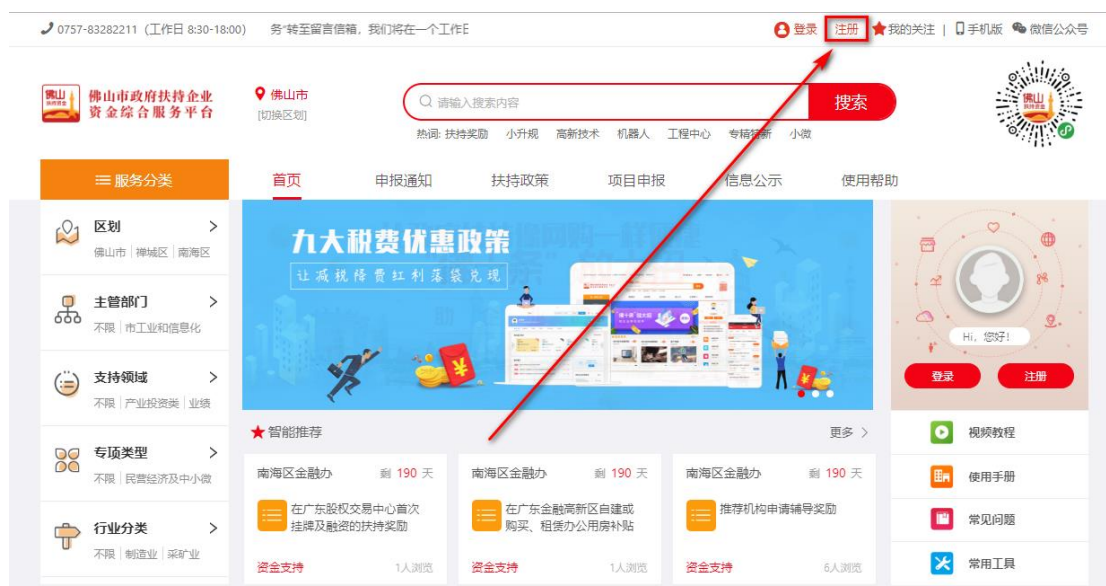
0757-83282211（工作日 8:30-18:00） 务"转至留言信箱，我们将在一个工作E

登录 注册 我的关注 | 手机版 微信公众号

佛山市政府扶持企业资金综合服务平台

佛山市 [切换区划]

请输入搜索内容 搜索

热词: 扶持奖励 小升规 高新技术 机器人 工程中心 专精特新 小微

服务分类

首页 申报通知 扶持政策 项目申报 信息公示 使用帮助

区划 佛山市 | 禅城区 | 南海区

主管部门 不限 | 市工业和信息化

支持领域 不限 | 产业投资类 | 业绩

专项类型 不限 | 民营经济及中小微

行业分类 不限 | 制造业 | 采矿业

九大税费优惠政策
让减税降费红利落袋兑现

Hi，您好!

登录 注册

智能推荐 更多

南海区金融办 剩 190 天
在广东股权交易中心首次挂牌及融资的扶持奖励
资金支持 1人浏览

南海区金融办 剩 190 天
在广东金融高新区自建或购买、租赁办公用房补贴
资金支持 1人浏览

南海区金融办 剩 190 天
推荐机构申请辅导奖励
资金支持 6人浏览

视频教程
使用手册
常见问题
常用工具